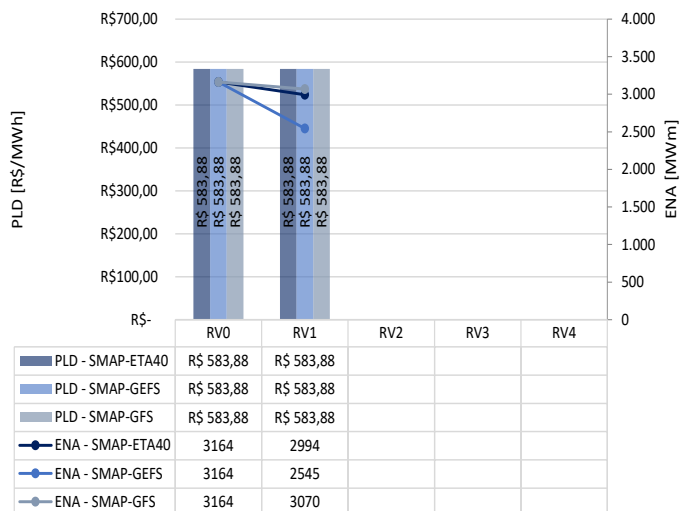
R$700,00
R$600,00
R$500,00
R$400,00
R$300,00
R$200,00
R$100,00
R$-

PLD [R$/MWh]

4.000
3.500
3.000
2.500
2.000
1.500
1.000
500
0

ENA [MWm]

R$ 583,88 R$ 583,88 R$ 583,88
R$ 583,88 R$ 583,88 R$ 583,88

| | RV0 | RV1 | RV2 | RV3 | RV4 |
|---|---|---|---|---|---|
| PLD - SMAP-ETA40 | R$ 583,88 | R$ 583,88 | | | |
| PLD - SMAP-GEFS | R$ 583,88 | R$ 583,88 | | | |
| PLD - SMAP-GFS | R$ 583,88 | R$ 583,88 | | | |
| ENA - SMAP-ETA40 | 3164 | 2994 | | | |
| ENA - SMAP-GEFS | 3164 | 2545 | | | |
| ENA - SMAP-GFS | 3164 | 3070 | | | |